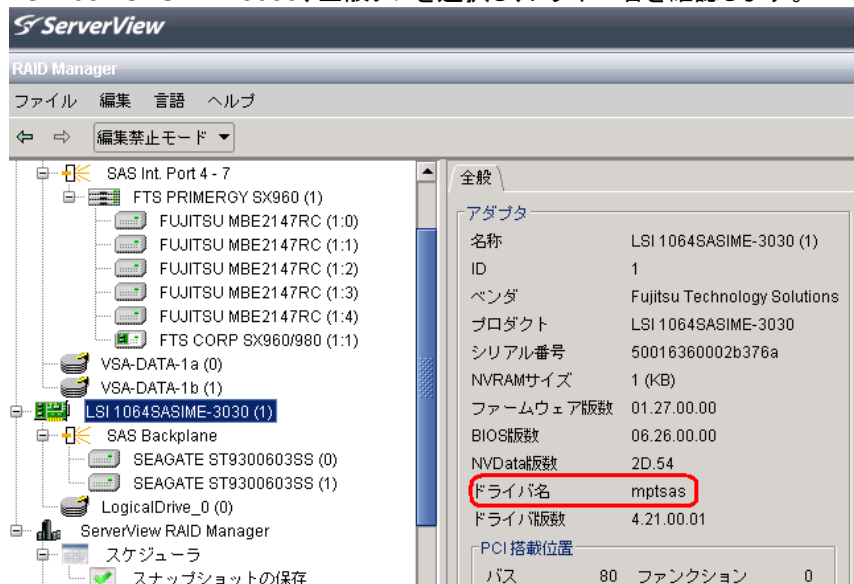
ServerView

RAID Manager

ファイル 編集 言語 ヘルプ

編集禁止モード

SAS Int. Port 4 - 7
FTS PRIMERGY SX960 (1)
FUJITSU MBE2147RC (1:0)
FUJITSU MBE2147RC (1:1)
FUJITSU MBE2147RC (1:2)
FUJITSU MBE2147RC (1:3)
FUJITSU MBE2147RC (1:4)
FTS CORP SX960/980 (1:1)
VSA-DATA-1a (0)
VSA-DATA-1b (1)
LSI 1064SASIME-3030 (1)
SAS Backplane
SEAGATE ST9300603SS (0)
SEAGATE ST9300603SS (1)
LogicalDrive_0 (0)
ServerView RAID Manager
スケジューラ
スナップショットの保存

全般

アダプタ

| 名称 | LSI 1064SASIME-3030 (1) |
|---|---|
| ID | 1 |
| ベンダ | Fujitsu Technology Solutions |
| プロダクト | LSI 1064SASIME-3030 |
| シリアル番号 | 50016360002b376a |
| NVRAMサイズ | 1 (KB) |
| ファームウェア版数 | 01.27.00.00 |
| BIOS版数 | 06.26.00.00 |
| NVData版数 | 2D.54 |
| ドライバ名 | mptsas |
| ドライバ版数 | 4.21.00.01 |

PCI 搭載位置

バス 80 ファンクション 0